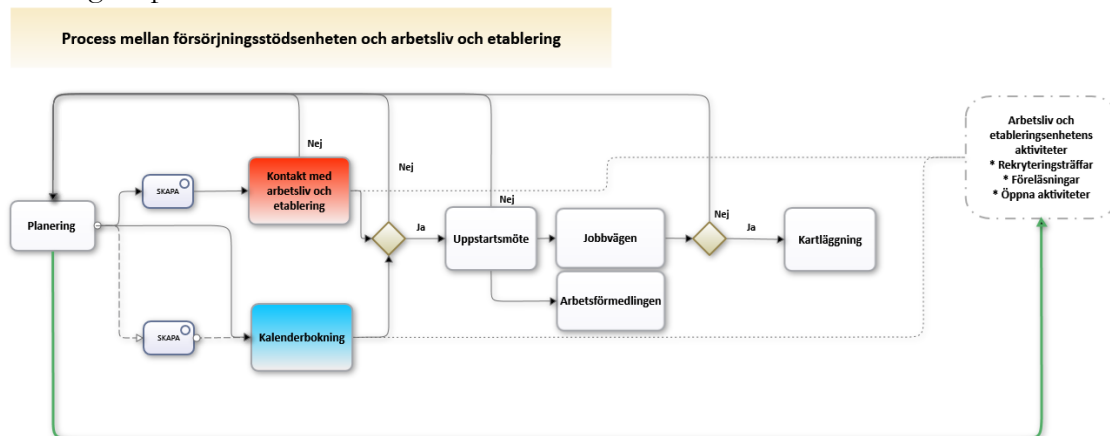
Process mellan försörjningsstödsenheten och arbetsliv och etablering

Planering

SKAPA

Kontakt med arbetsliv och etablering

Nej

Nej

SKAPA

Kalenderbokning

Ja

Uppstartsmöte

Nej

Jobbvägen

Arbetsförmedlingen

Nej

Ja

Kartläggning

Arbetsliv och etableringsenhetens aktiviteter
* Rekryteringsträffar
* Föreläsningar
* Öppna aktiviteter